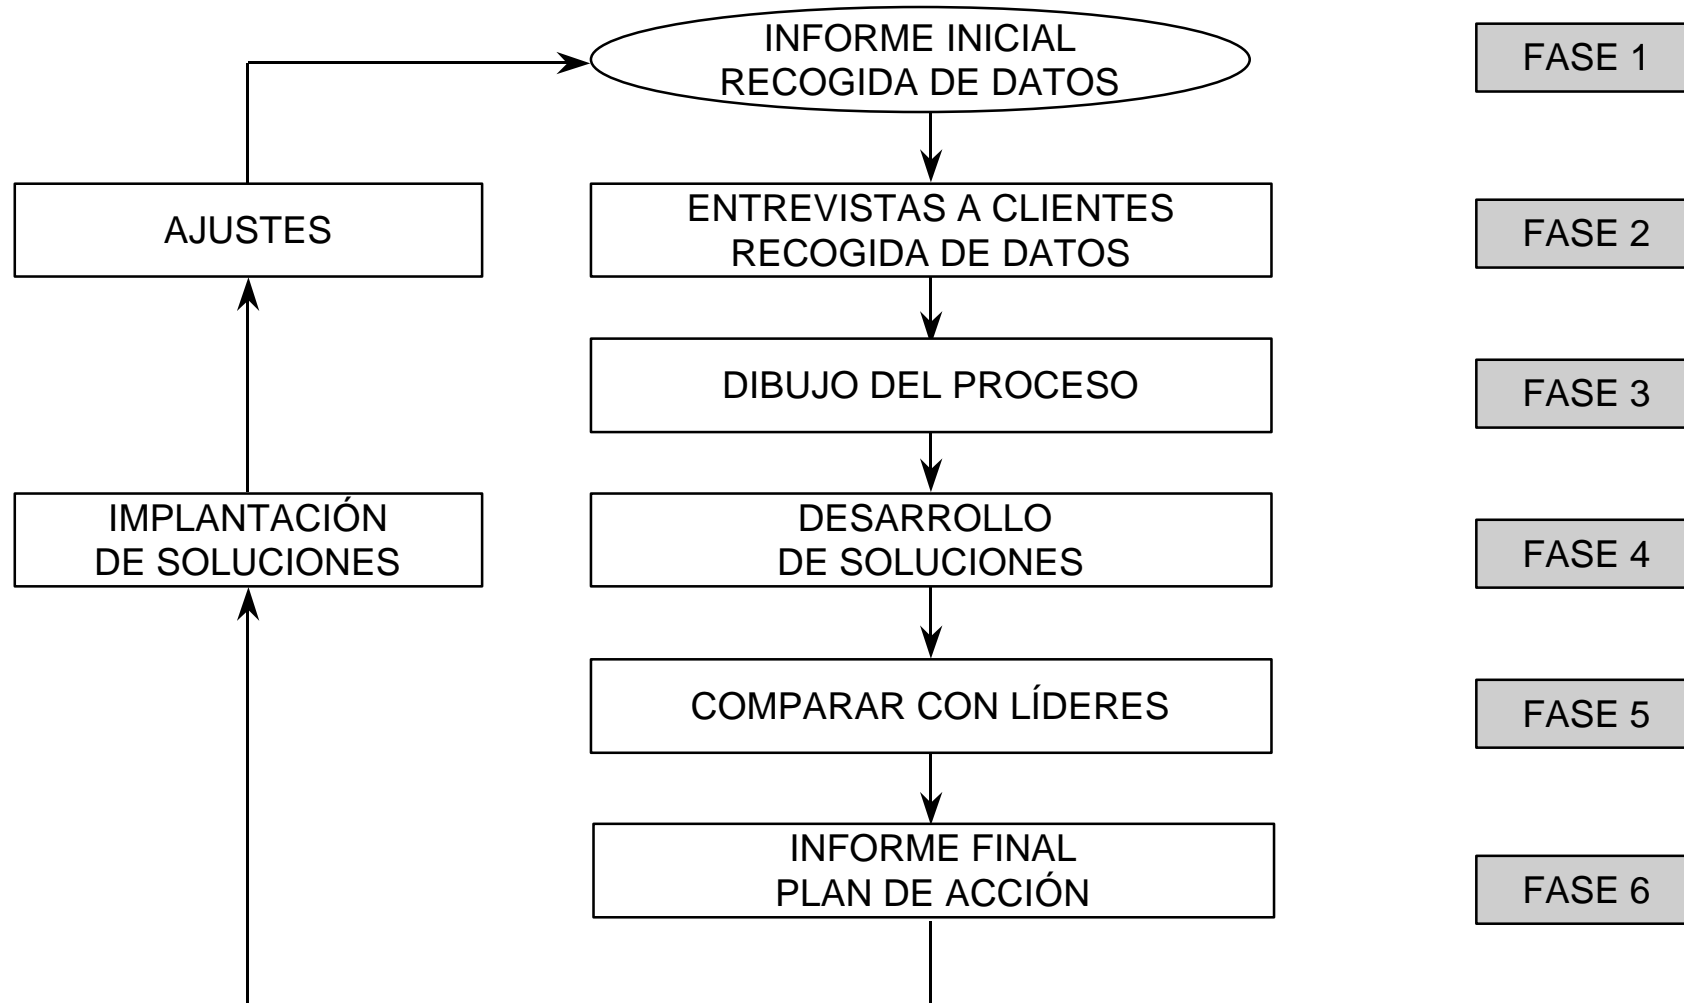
INFORME INICIAL
RECOGIDA DE DATOS

FASE 1

AJUSTES

ENTREVISTAS A CLIENTES
RECOGIDA DE DATOS

FASE 2

DIBUJO DEL PROCESO

FASE 3

IMPLANTACIÓN
DE SOLUCIONES

DESARROLLO
DE SOLUCIONES

FASE 4

COMPARAR CON LÍDERES

FASE 5

INFORME FINAL
PLAN DE ACCIÓN

FASE 6